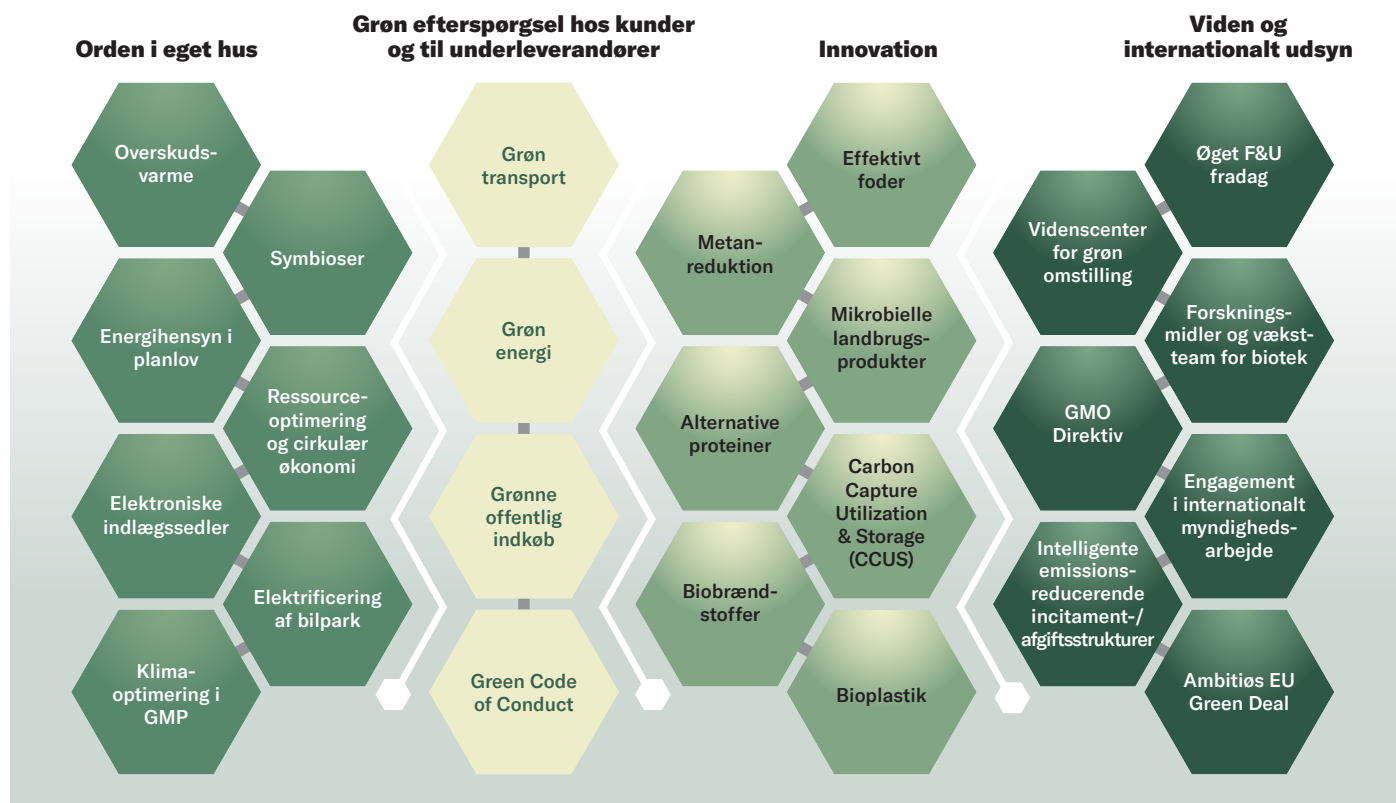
Orden i eget hus

Overskudsvarme

Symbioser

Energihensyn i planlov

Ressourceoptimering og cirkulær økonomi

Elektroniske indlægssedler

Elektrificering af bilpark

Klimaoptimering i GMP

Grøn efterspørgsel hos kunder og til underleverandører

Grøn transport

Grøn energi

Grønne offentlig indkøb

Green Code of Conduct

Innovation

Effektivt foder

Metanreduktion

Mikrobielle landbrugsprodukter

Alternative proteiner

Carbon Capture Utilization & Storage (CCUS)

Biobrændstoffer

Bioplastik

Viden og internationalt udsyn

Øget F&U fradag

Videnscenter for grøn omstilling

Forskningsmidler og vækstteam for biotek

GMO Direktiv

Engagement i internationalt myndighedsarbejde

Intelligente emissionsreducerende incitament-/afgiftsstrukturer

Ambitiøs EU Green Deal